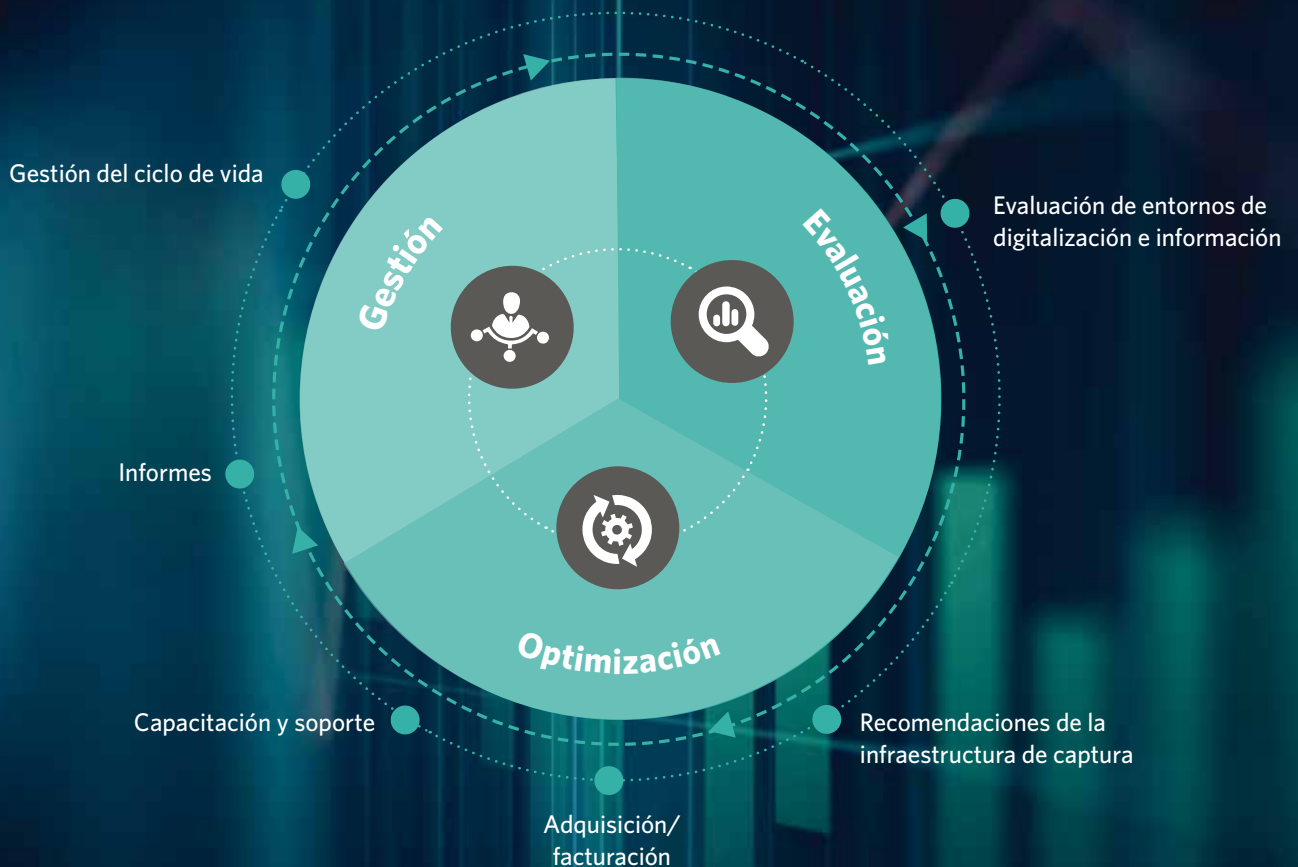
Gestión del ciclo de vida

Evaluación de entornos de digitalización e información

Gestión

Evaluación

Informes

Optimización

Capacitación y soporte

Recomendaciones de la infraestructura de captura

Adquisición/ facturación